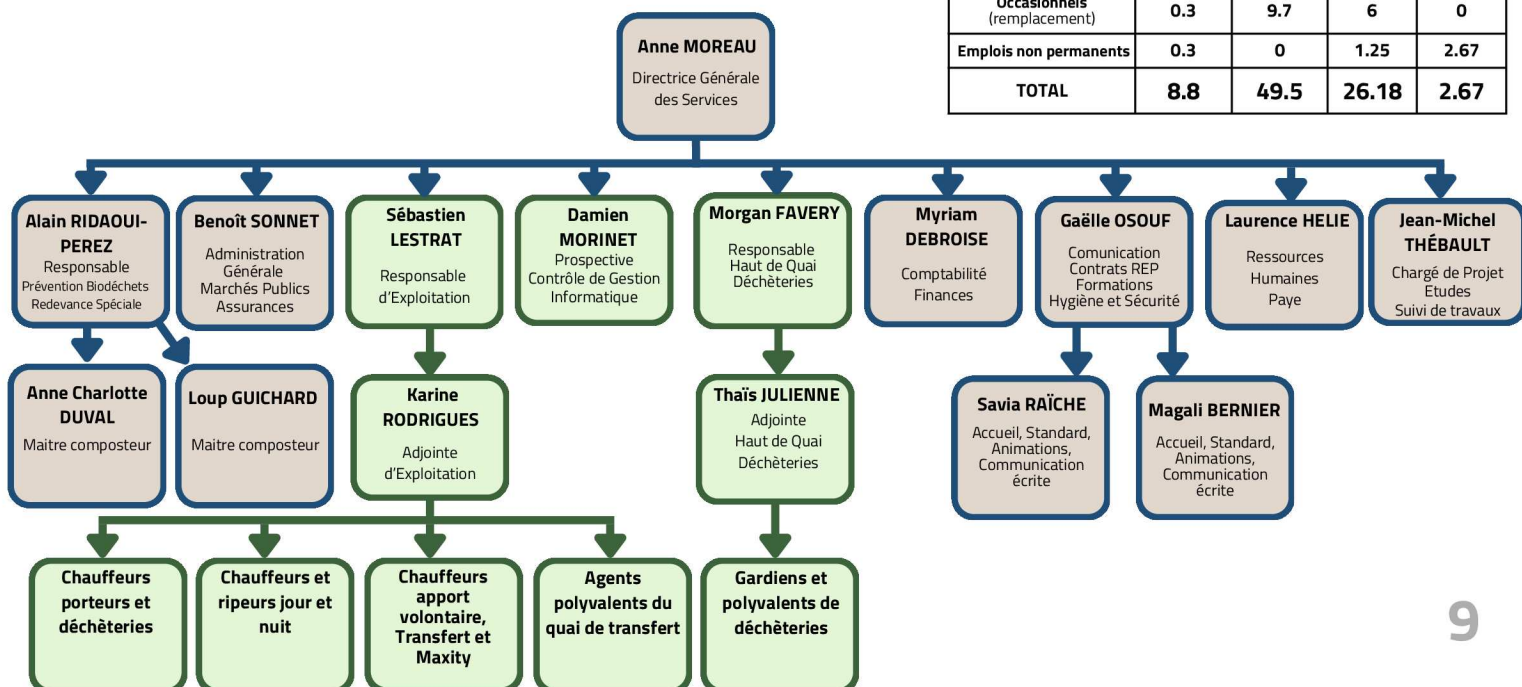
| Occasionnels (remplacement) | 0.3 | 9.7 | 6 | 0 |
|---|---|---|---|---|
| Emplois non permanents | 0.3 | 0 | 1.25 | 2.67 |
| TOTAL | 8.8 | 49.5 | 26.18 | 2.67 |

Anne MOREAU
Directrice Générale des Services

Alain RIDAOUI-PEREZ
Responsable
Prévention Biodéchets
Redevance Spéciale

Benoît SONNET
Administration Générale
Marchés Publics
Assurances

Sébastien LESTRAT
Responsable d'Exploitation

Damien MORINET
Prospective
Contrôle de Gestion
Informatique

Morgan FAVERY
Responsable
Haut de Quai
Déchèteries

Myriam DEBROISE
Comptabilité
Finances

Gaëlle OSOUF
Comunication
Contrats REP
Formations
Hygiène et Sécurité

Laurence HELIE
Ressources
Humaines
Paye

Jean-Michel THÉBAULT
Chargé de Projet
Etudes
Suivi de travaux

Anne Charlotte DUVAL
Maitre composteur

Loup GUICHARD
Maitre composteur

Karine RODRIGUES
Adjointe d'Exploitation

Thaïs JULIENNE
Adjointe
Haut de Quai
Déchèteries

Savia RAÏCHE
Accueil, Standard, Animations, Communication écrite

Magali BERNIER
Accueil, Standard, Animations, Communication écrite

Chauffeurs porteurs et déchèteries

Chauffeurs et ripeurs jour et nuit

Chauffeurs apport volontaire, Transfert et Maxity

Agents polyvalents du quai de transfert

Gardiens et polyvalents de déchèteries

9